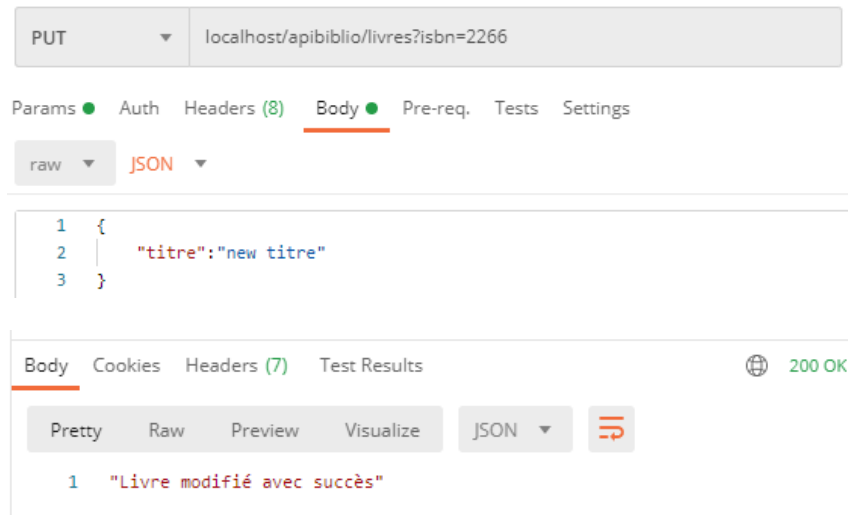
PUT ▼ localhost/apibiblio/livres?isbn=2266

Params ● Auth Headers (8) Body ● Pre-req. Tests Settings

raw ▼ JSON ▼

1 {
2 "titre":"new titre"
3 }

Body Cookies Headers (7) Test Results 200 OK

Pretty Raw Preview Visualize JSON ▼

1 "Livre modifié avec succès"